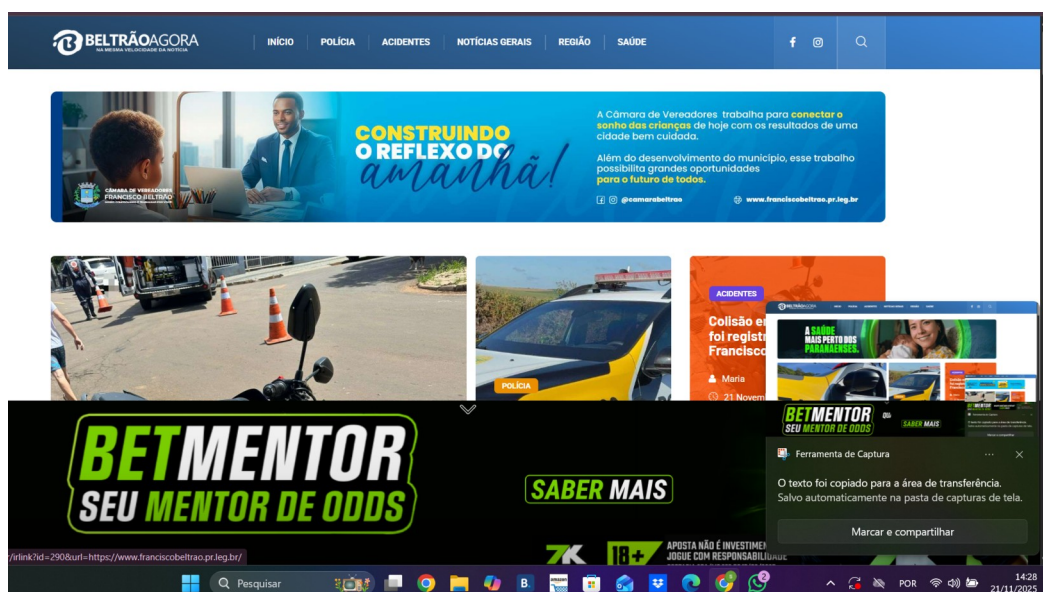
BELTRÃOAGORA
NA MESMA VELOCIDADE DA NOTÍCIA

INÍCIO POLÍCIA ACIDENTES NOTÍCIAS GERAIS REGIÃO SAÚDE

CONSTRUINDO O REFLEXO DO amanhã!

A Câmara de Vereadores trabalha para conectar o sonho das crianças de hoje com os resultados de uma cidade bem cuidada.

Além do desenvolvimento do município, esse trabalho possibilita grandes oportunidades para o futuro de todos.

@camarabeltrao www.franciscobeltrao.pr.leg.br

CÂMARA DE VEREADORES FRANCISCO BELTRÃO

POLÍCIA

ACIDENTES

Colisão e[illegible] foi registr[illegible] Francisc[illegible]

Maria

21 Novem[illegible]

A SAÚDE MAIS PERTO DOS PARANAENSES.

BETMENTOR SEU MENTOR DE ODDS

SABER MAIS

18+ APOSTA NÃO É INVESTIMENTO JOGUE COM RESPONSABILIDADE

Ferramenta de Captura

O texto foi copiado para a área de transferência.
Salvo automaticamente na pasta de capturas de tela.

Marcar e compartilhar

/irlink?id=290&url=https://www.franciscobeltrao.pr.leg.br/

Pesquisar

POR

14:28
21/11/2025